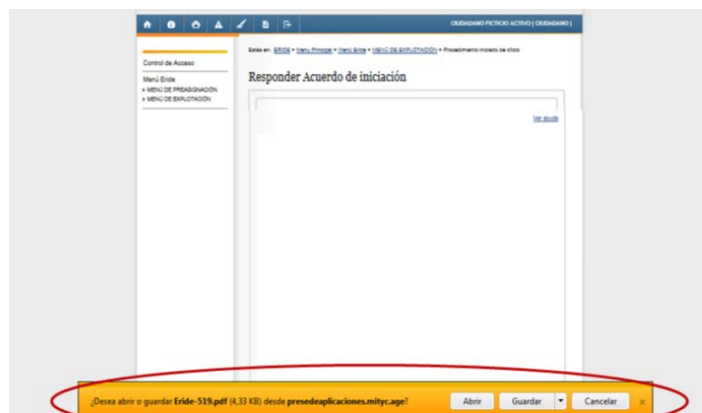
CIUDADANO FICTICIO ACTIVO ( CIUDADANO )

Control de Acceso

Menú Eride
» MENÚ DE PREASIGNACIÓN
» MENÚ DE EXPLOTACIÓN

Estás en: ERIDE » Menú Principal » Menú Eride » MENÚ DE EXPLOTACIÓN » Procedimiento iniciado de oficio

Responder Acuerdo de iniciación

Ver ayuda

¿Desea abrir o guardar Eride-519.pdf (4,33 KB) desde presedeaplicaciones.mityc.age?

Abrir

Guardar

Cancelar

×